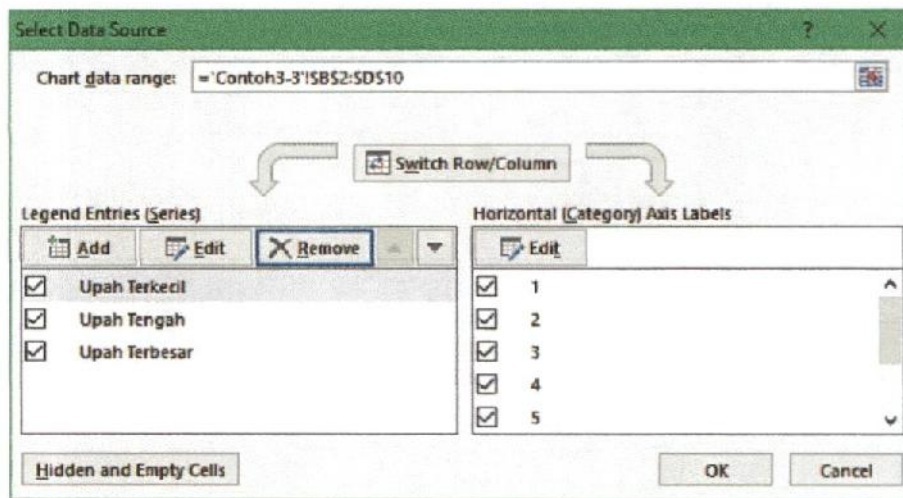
Select Data Source

?

X

Chart data range: ='Contoh3-3'!SBS2:SDS10

Switch Row/Column

Legend Entries (Series)

Add

Edit

Remove

Upah Terkecil

Upah Tengah

Upah Terbesar

Horizontal (Category) Axis Labels

Edit

1

2

3

4

5

Hidden and Empty Cells

OK

Cancel